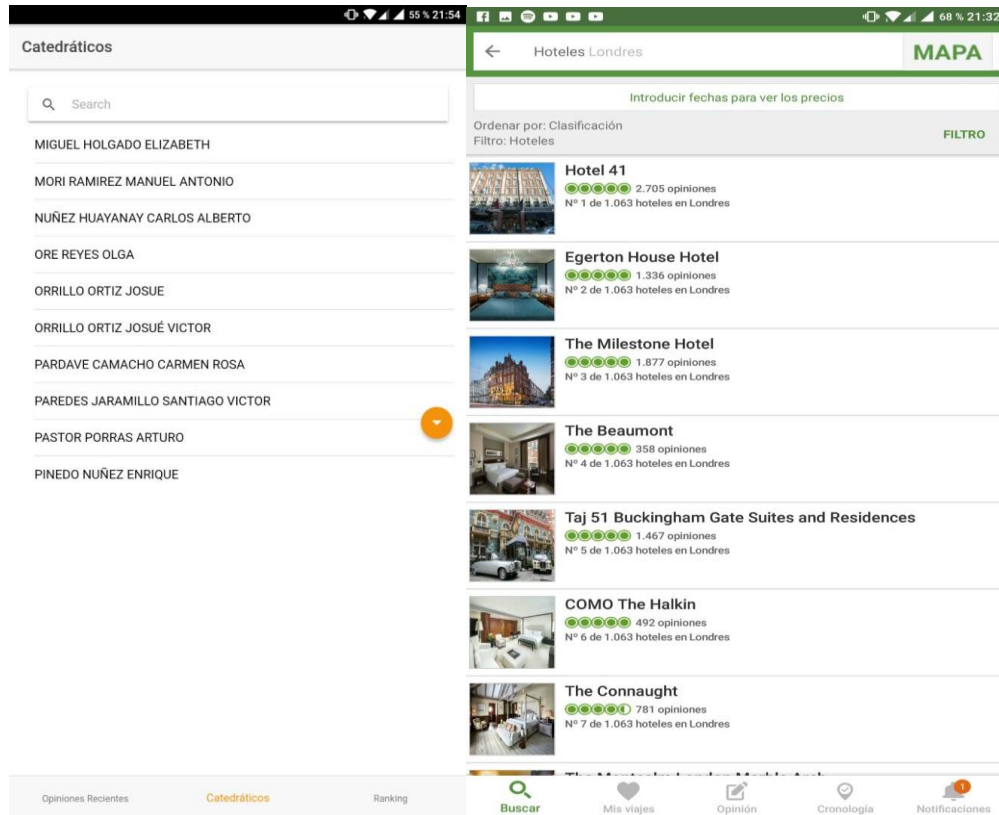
55 % 21:54

Catedráticos

Search

MIGUEL HOLGADO ELIZABETH

MORI RAMIREZ MANUEL ANTONIO

NUÑEZ HUAYANAY CARLOS ALBERTO

ORE REYES OLGA

ORRILLO ORTIZ JOSUE

ORRILLO ORTIZ JOSUÉ VICTOR

PARDAVE CAMACHO CARMEN ROSA

PAREDES JARAMILLO SANTIAGO VICTOR

PASTOR PORRAS ARTURO

PINEDO NUÑEZ ENRIQUE

Opiniones Recientes | Catedráticos | Ranking

68 % 21:32

Hoteles Londres

MAPA

Introducir fechas para ver los precios

Ordenar por: Clasificación
Filtro: Hoteles

FILTRO

Hotel 41
2.705 opiniones
Nº 1 de 1.063 hoteles en Londres

Egerton House Hotel
1.336 opiniones
Nº 2 de 1.063 hoteles en Londres

The Milestone Hotel
1.877 opiniones
Nº 3 de 1.063 hoteles en Londres

The Beaumont
358 opiniones
Nº 4 de 1.063 hoteles en Londres

Taj 51 Buckingham Gate Suites and Residences
1.467 opiniones
Nº 5 de 1.063 hoteles en Londres

COMO The Halkin
492 opiniones
Nº 6 de 1.063 hoteles en Londres

The Connaught
781 opiniones
Nº 7 de 1.063 hoteles en Londres

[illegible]

Buscar | Mis viajes | Opinión | Cronología | 1 Notificaciones